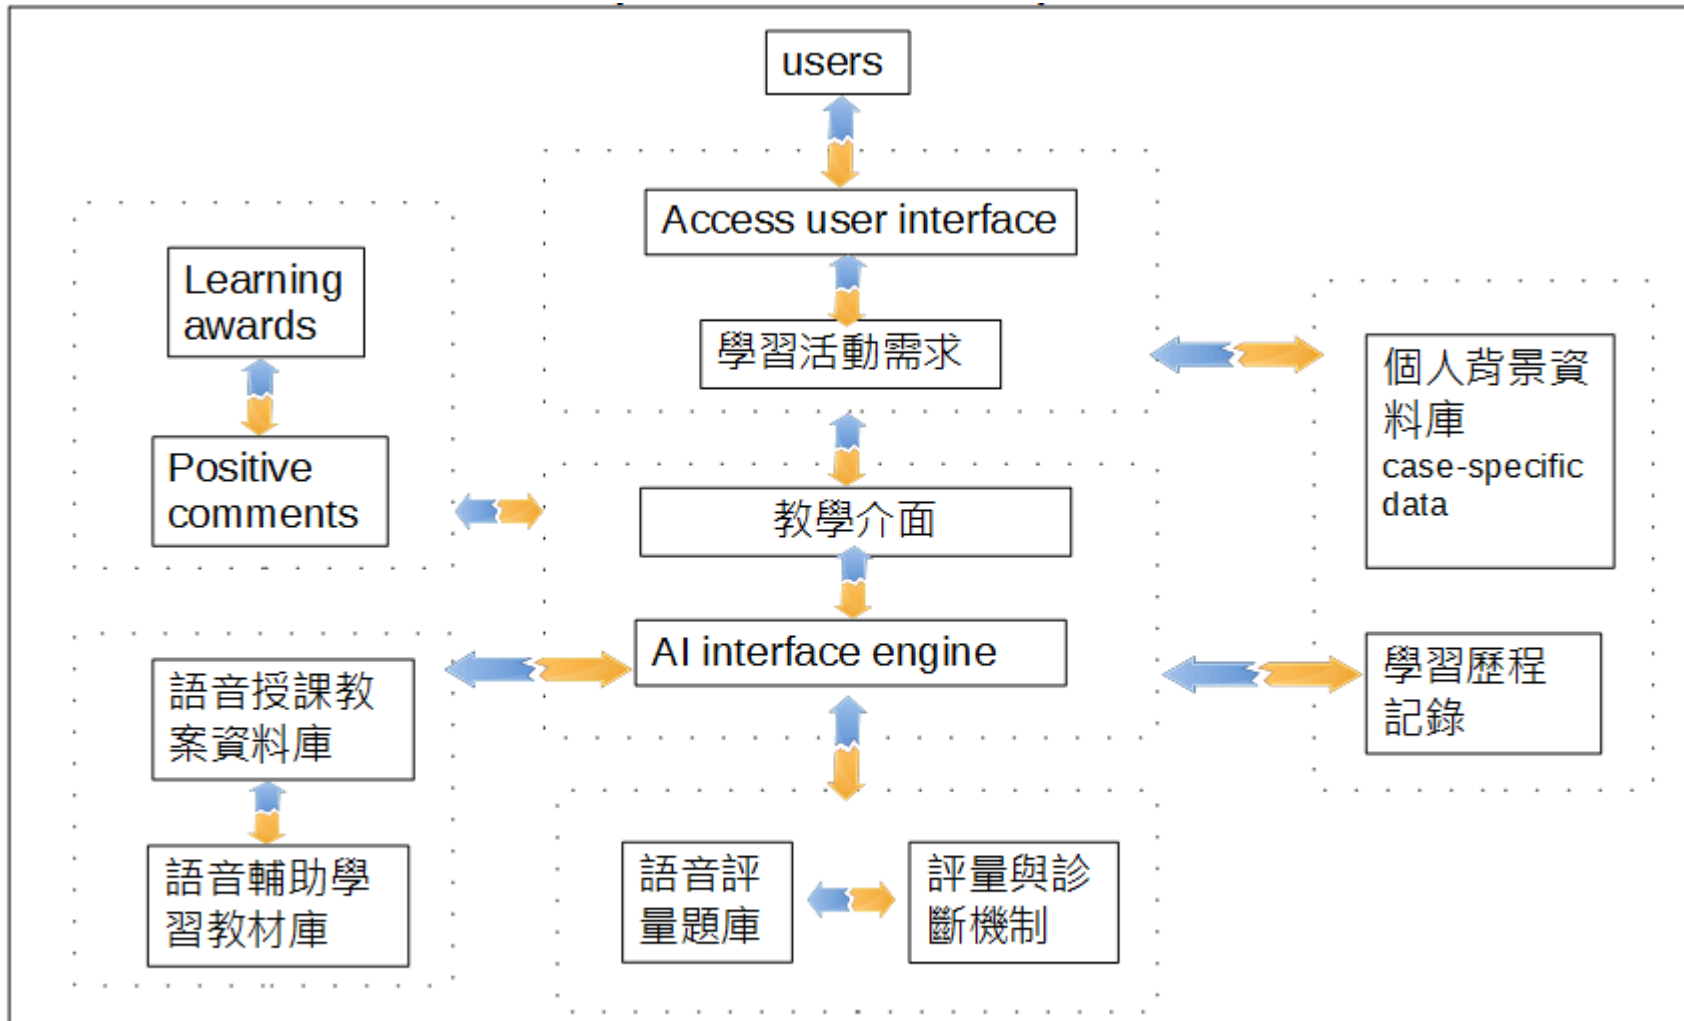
users

Access user interface

學習活動需求

Learning awards

Positive comments

個人背景資料庫 case-specific data

教學介面

AI interface engine

語音授課教案資料庫

學習歷程記錄

語音輔助學習教材庫

語音評量題庫

評量與診斷機制